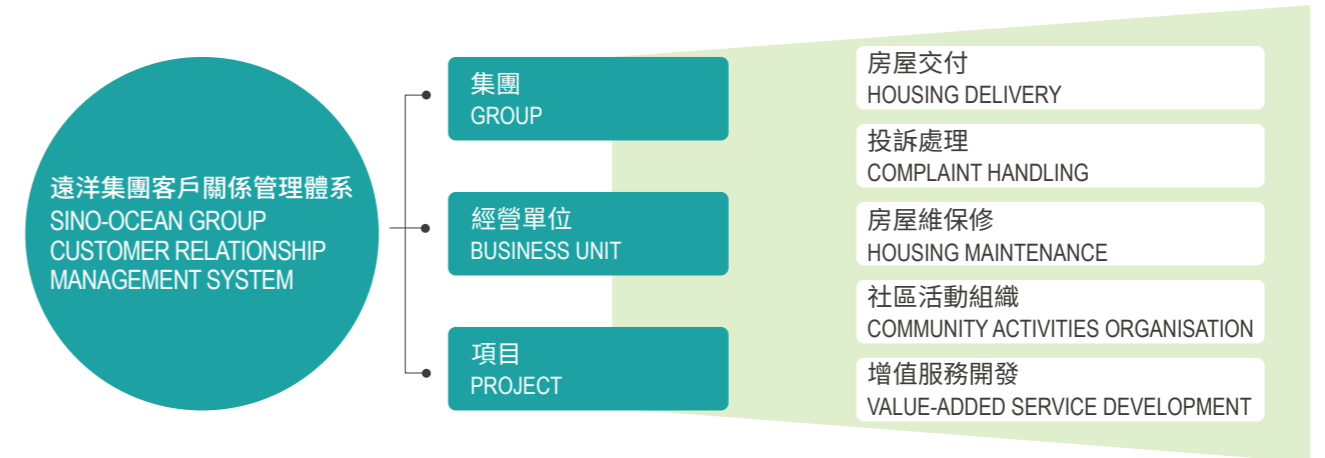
遠洋集團客戶關係管理體系
SINO-OCEAN GROUP CUSTOMER RELATIONSHIP MANAGEMENT SYSTEM

集團
GROUP

經營單位
BUSINESS UNIT

項目
PROJECT

房屋交付
HOUSING DELIVERY

投訴處理
COMPLAINT HANDLING

房屋維保修
HOUSING MAINTENANCE

社區活動組織
COMMUNITY ACTIVITIES ORGANISATION

增值服務開發
VALUE-ADDED SERVICE DEVELOPMENT